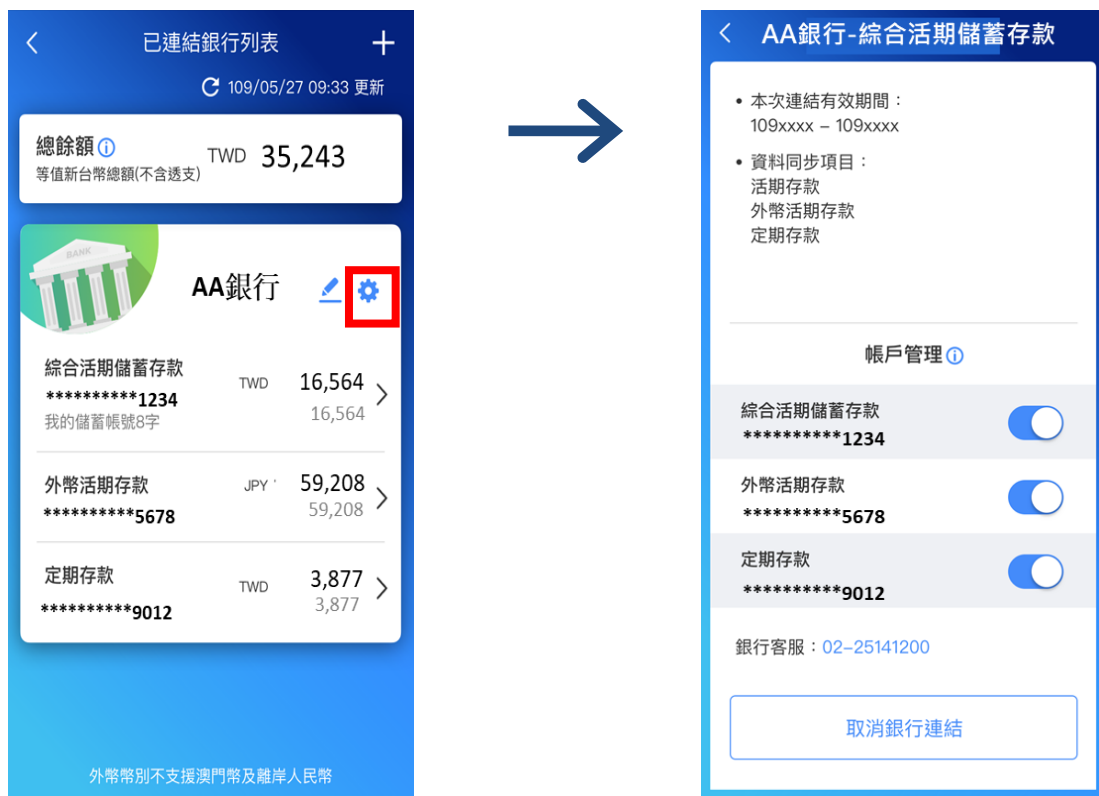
已連結銀行列表

109/05/27 09:33 更新

總餘額
等值新台幣總額(不含透支)
TWD 35,243

BANK

AA銀行

綜合活期儲蓄存款
**********1234
我的儲蓄帳號8字
TWD 16,564
16,564

外幣活期存款
**********5678
JPY 59,208
59,208

定期存款
**********9012
TWD 3,877
3,877

外幣幣別不支援澳門幣及離岸人民幣

AA銀行-綜合活期儲蓄存款

• 本次連結有效期間：
109xxxx – 109xxxx

• 資料同步項目：
活期存款
外幣活期存款
定期存款

帳戶管理

綜合活期儲蓄存款
**********1234

外幣活期存款
**********5678

定期存款
**********9012

銀行客服：02-25141200

取消銀行連結